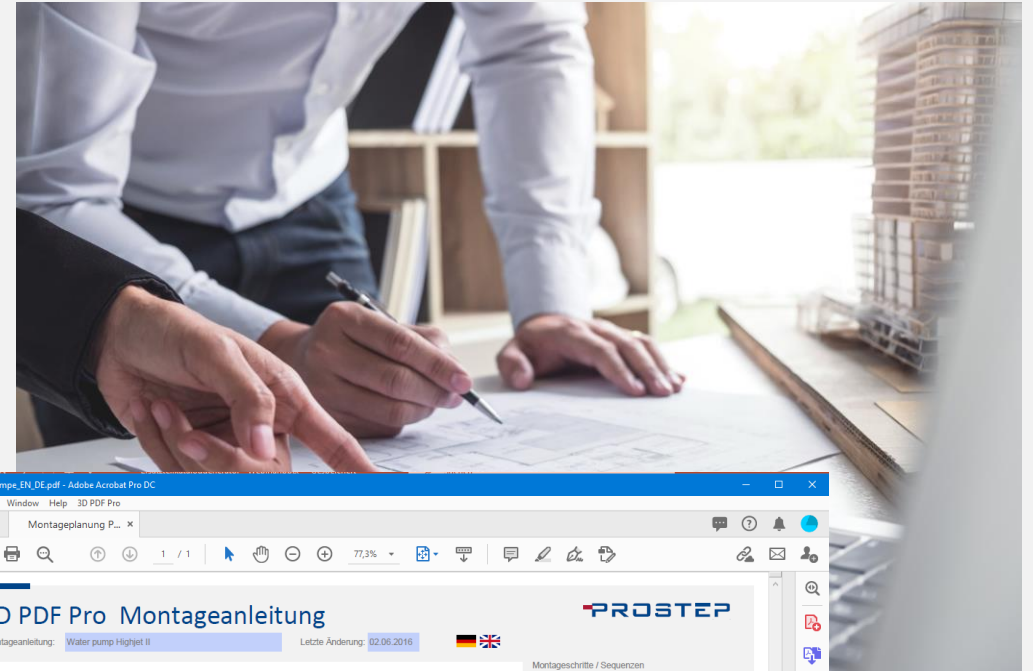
mpe_EN_DE.pdf - Adobe Acrobat Pro DC

Window Help 3D PDF Pro

Montageplanung P... ×

1 / 1

77,3%

D PDF Pro Montageanleitung

PROSTEP

tageanleitung: Water pump Highjet II

Letzte Änderung: 02.06.2016

Montageschritte / Sequenzen